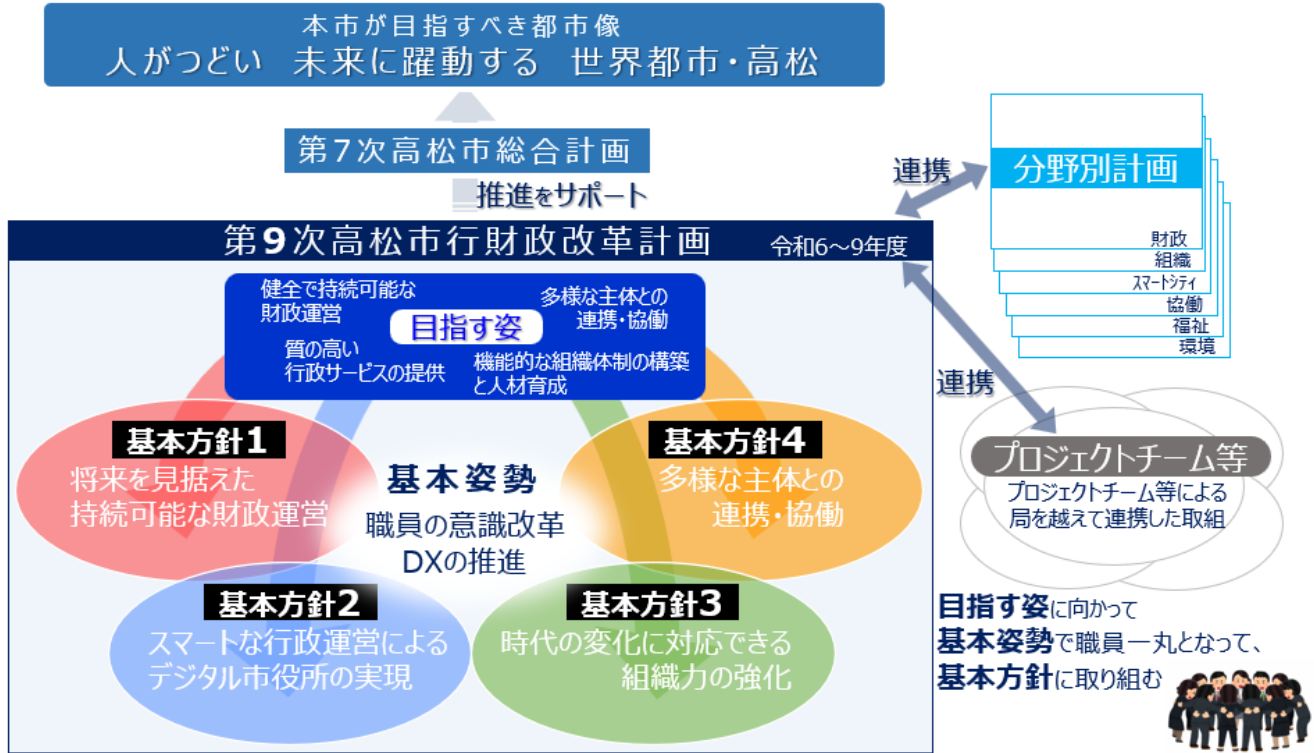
本市が目指すべき都市像
人がつどい　未来に躍動する　世界都市・高松

第７次高松市総合計画

推進をサポート

連携

分野別計画

財政
組織
スマートシティ
協働
福祉
環境

第９次高松市行財政改革計画　令和6～9年度

健全で持続可能な財政運営

多様な主体との連携・協働

目指す姿

質の高い行政サービスの提供

機能的な組織体制の構築と人材育成

連携

プロジェクトチーム等

プロジェクトチーム等による局を越えて連携した取組

基本方針１
将来を見据えた持続可能な財政運営

基本姿勢
職員の意識改革
DXの推進

基本方針４
多様な主体との連携・協働

基本方針２
スマートな行政運営によるデジタル市役所の実現

基本方針３
時代の変化に対応できる組織力の強化

目指す姿に向かって
基本姿勢で職員一丸となって、
基本方針に取り組む